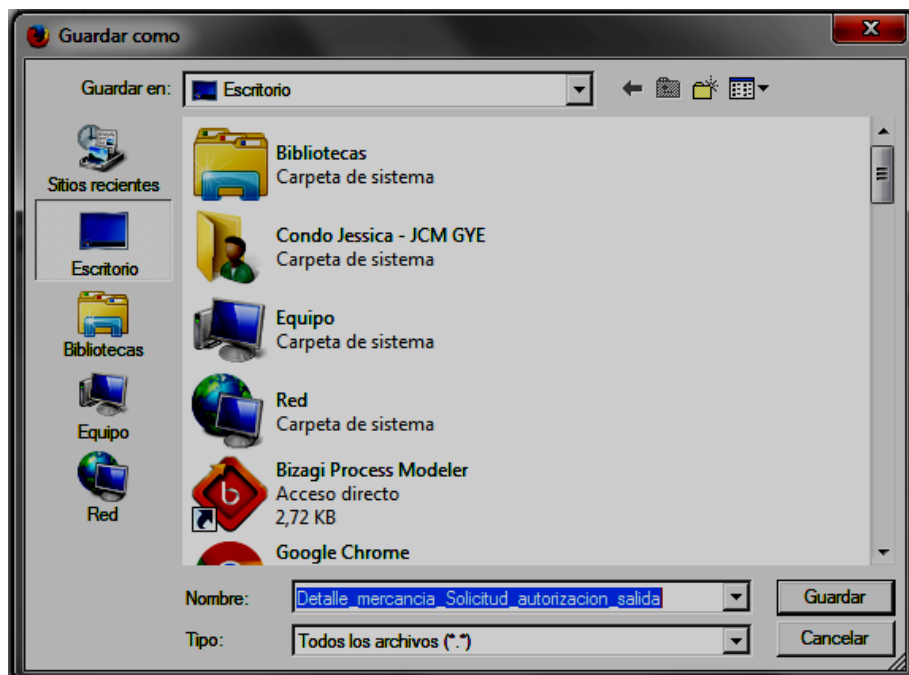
Guardar como

Guardar en: Escritorio

Sitios recientes
Escritorio
Bibliotecas
Equipo
Red

Bibliotecas
Carpeta de sistema

Condo Jessica - JCM GYE
Carpeta de sistema

Equipo
Carpeta de sistema

Red
Carpeta de sistema

Bizagi Process Modeler
Acceso directo
2,72 KB

Google Chrome

Nombre: Detalle_mercancia_Solicitud_autorizacion_salida
Tipo: Todos los archivos (*.*)

Guardar
Cancelar